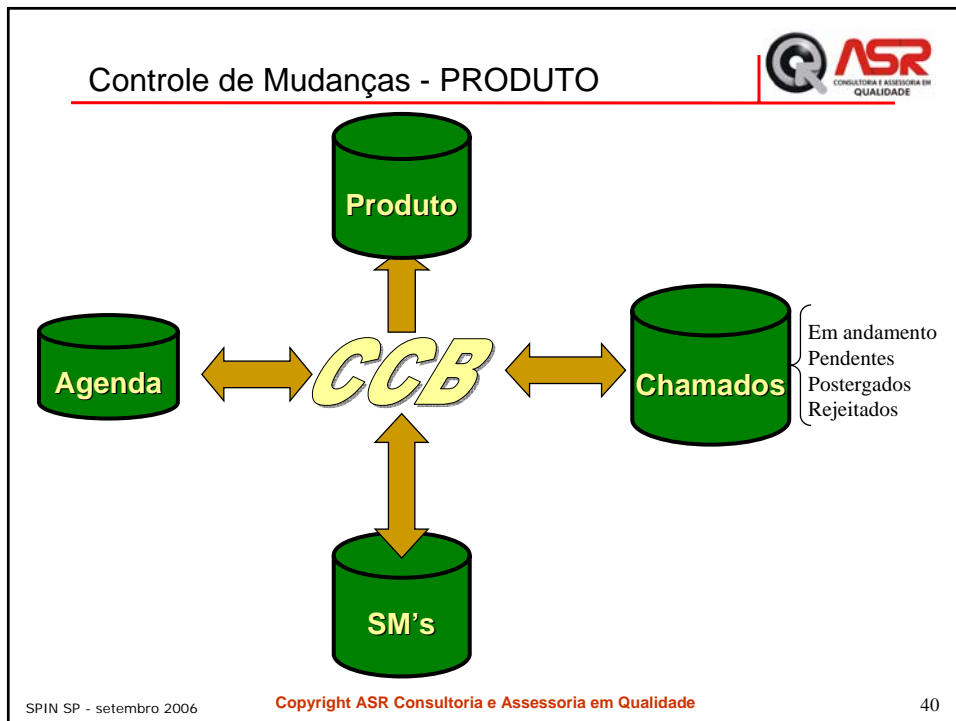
Controle de Mudanças - PRODUTO

ASR
CONSULTORIA E ASSESSORIA EM QUALIDADE

Produto

Agenda

CCB

Chamados

Em andamento
Pendentes
Postergados
Rejeitados

SM's

SPIN SP - setembro 2006

Copyright ASR Consultoria e Assessoria em Qualidade

40